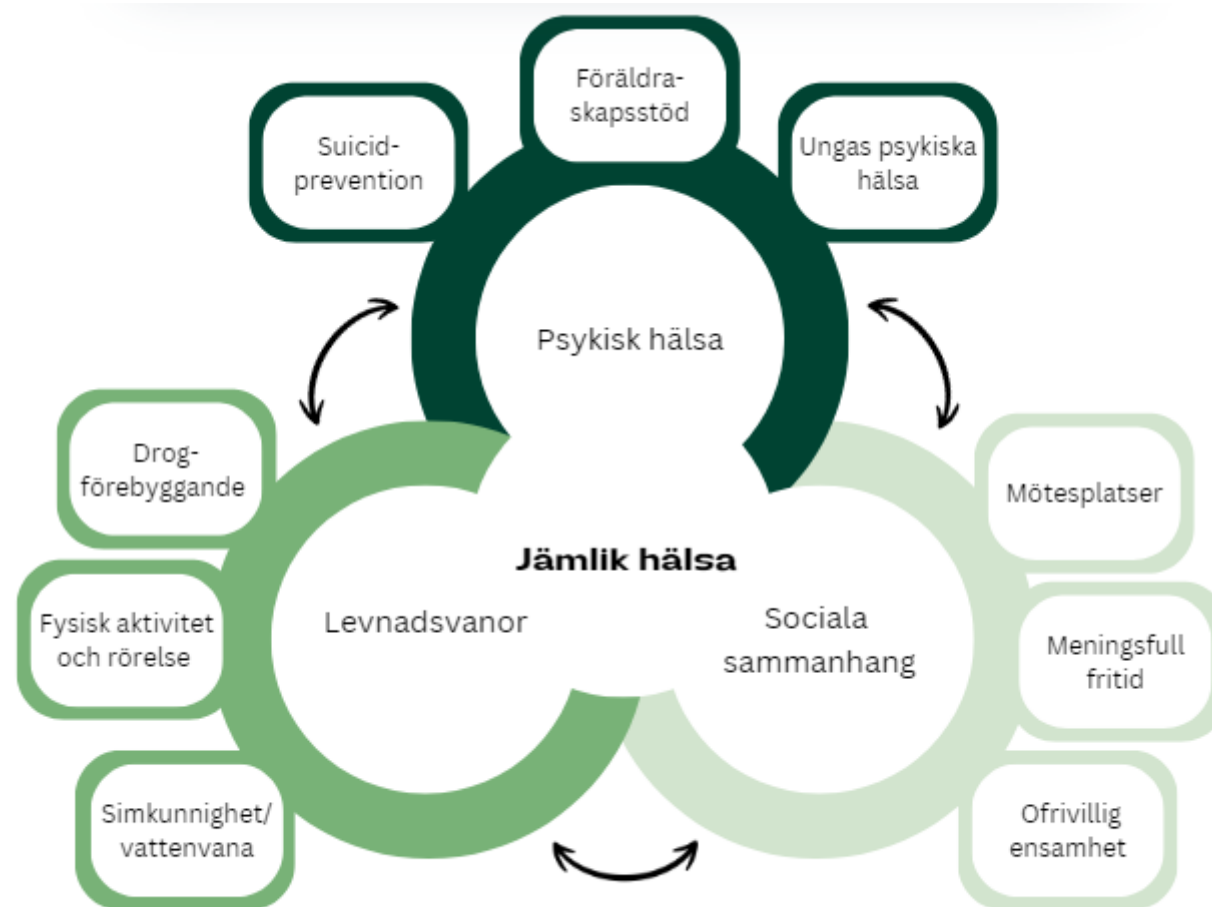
Suicidprevention

Föräldraskapsstöd

Ungas psykiska hälsa

Psykisk hälsa

Drogförebyggande

Fysisk aktivitet och rörelse

Simkunnighet/ vattenvana

Jämlik hälsa

Levnadsvanor

Sociala sammanhang

Mötesplatser

Meningsfull fritid

Ofrivillig ensamhet